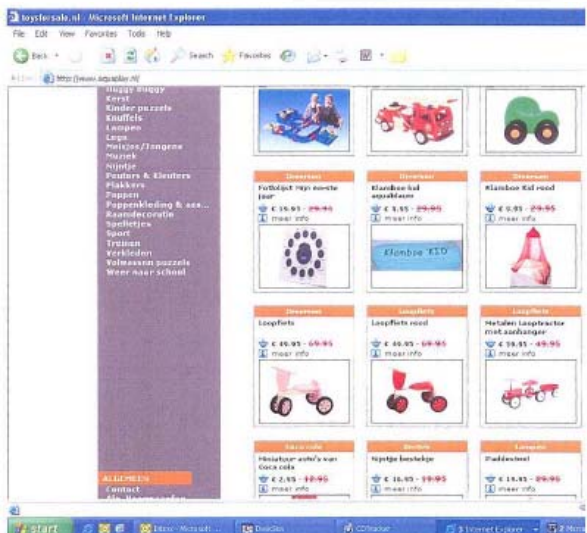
toysforsale.nl - Microsoft Internet Explorer

File Edit View Favorites Tools Help

Back Search Favorites

Address http://www.aquapilar.nl/

Huggy Buggy
Kerst
Kinder puzzels
Knuffels
Laopen
Lego
Meisjes/Jongens
Muziek
Nijntje
Peuters & Kleuters
Plakkers
Poppen
Poppenkleding & acc...
Raamdecoratie
Speeltjes
Sport
Treinen
Verkleden
Volwassen puzzels
Weer naar school

ALGEMEEN
Contact

| Diversen | Diversen | Diversen |
|---|---|---|
| Fotolijst Mijn eerste jaar | Klamboe kid aquablauw | Klamboe Kid rood |
| € 19.95 - 29.95 | € 9.95 - 29.95 | € 9.95 - 29.95 |
| meer info | meer info | meer info |

Klamboe KID

| Loopfiets | Loopfiets | Loopfiets |
|---|---|---|
| Loopfiets | Loopfiets rood | Metalen Looptractor met aanhanger |
| € 49.95 - 69.95 | € 49.95 - 69.95 | € 39.95 - 49.95 |
| meer info | meer info | meer info |

| Coca cola | Bestek | Loopen |
|---|---|---|
| Miniatuur auto's van Coca cola | Nijntje bestekje | Paddestoel |
| € 2.95 - 12.95 | € 16.95 - 19.95 | € 14.95 - 29.95 |
| meer info | meer info | meer info |

start | Inbox - Microsoft ... | DeskSite | CDTracker | 3 Internet Explorer | 2 Micro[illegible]